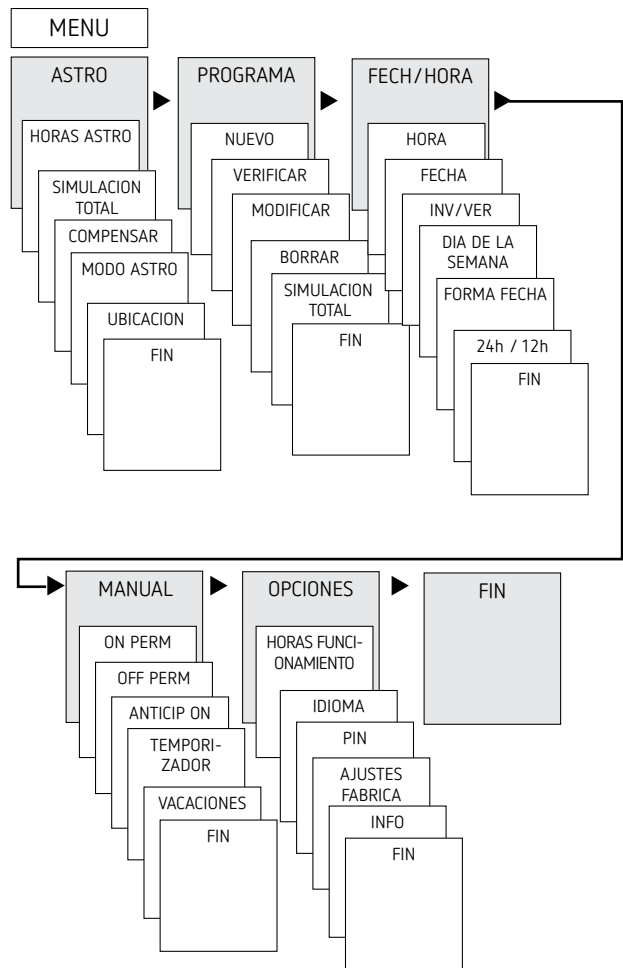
MENU

ASTRO

HORAS ASTRO

SIMULACION TOTAL

COMPENSAR

MODO ASTRO

UBICACION

FIN

PROGRAMA

NUEVO

VERIFICAR

MODIFICAR

BORRAR

SIMULACION TOTAL

FIN

FECH/HORA

HORA

FECHA

INV/VER

DIA DE LA SEMANA

FORMA FECHA

24h / 12h

FIN

MANUAL

ON PERM

OFF PERM

ANTICIP ON

TEMPORIZADOR

VACACIONES

FIN

OPCIONES

HORAS FUNCIONAMIENTO

IDIOMA

PIN

AJUSTES FABRICA

INFO

FIN

FIN